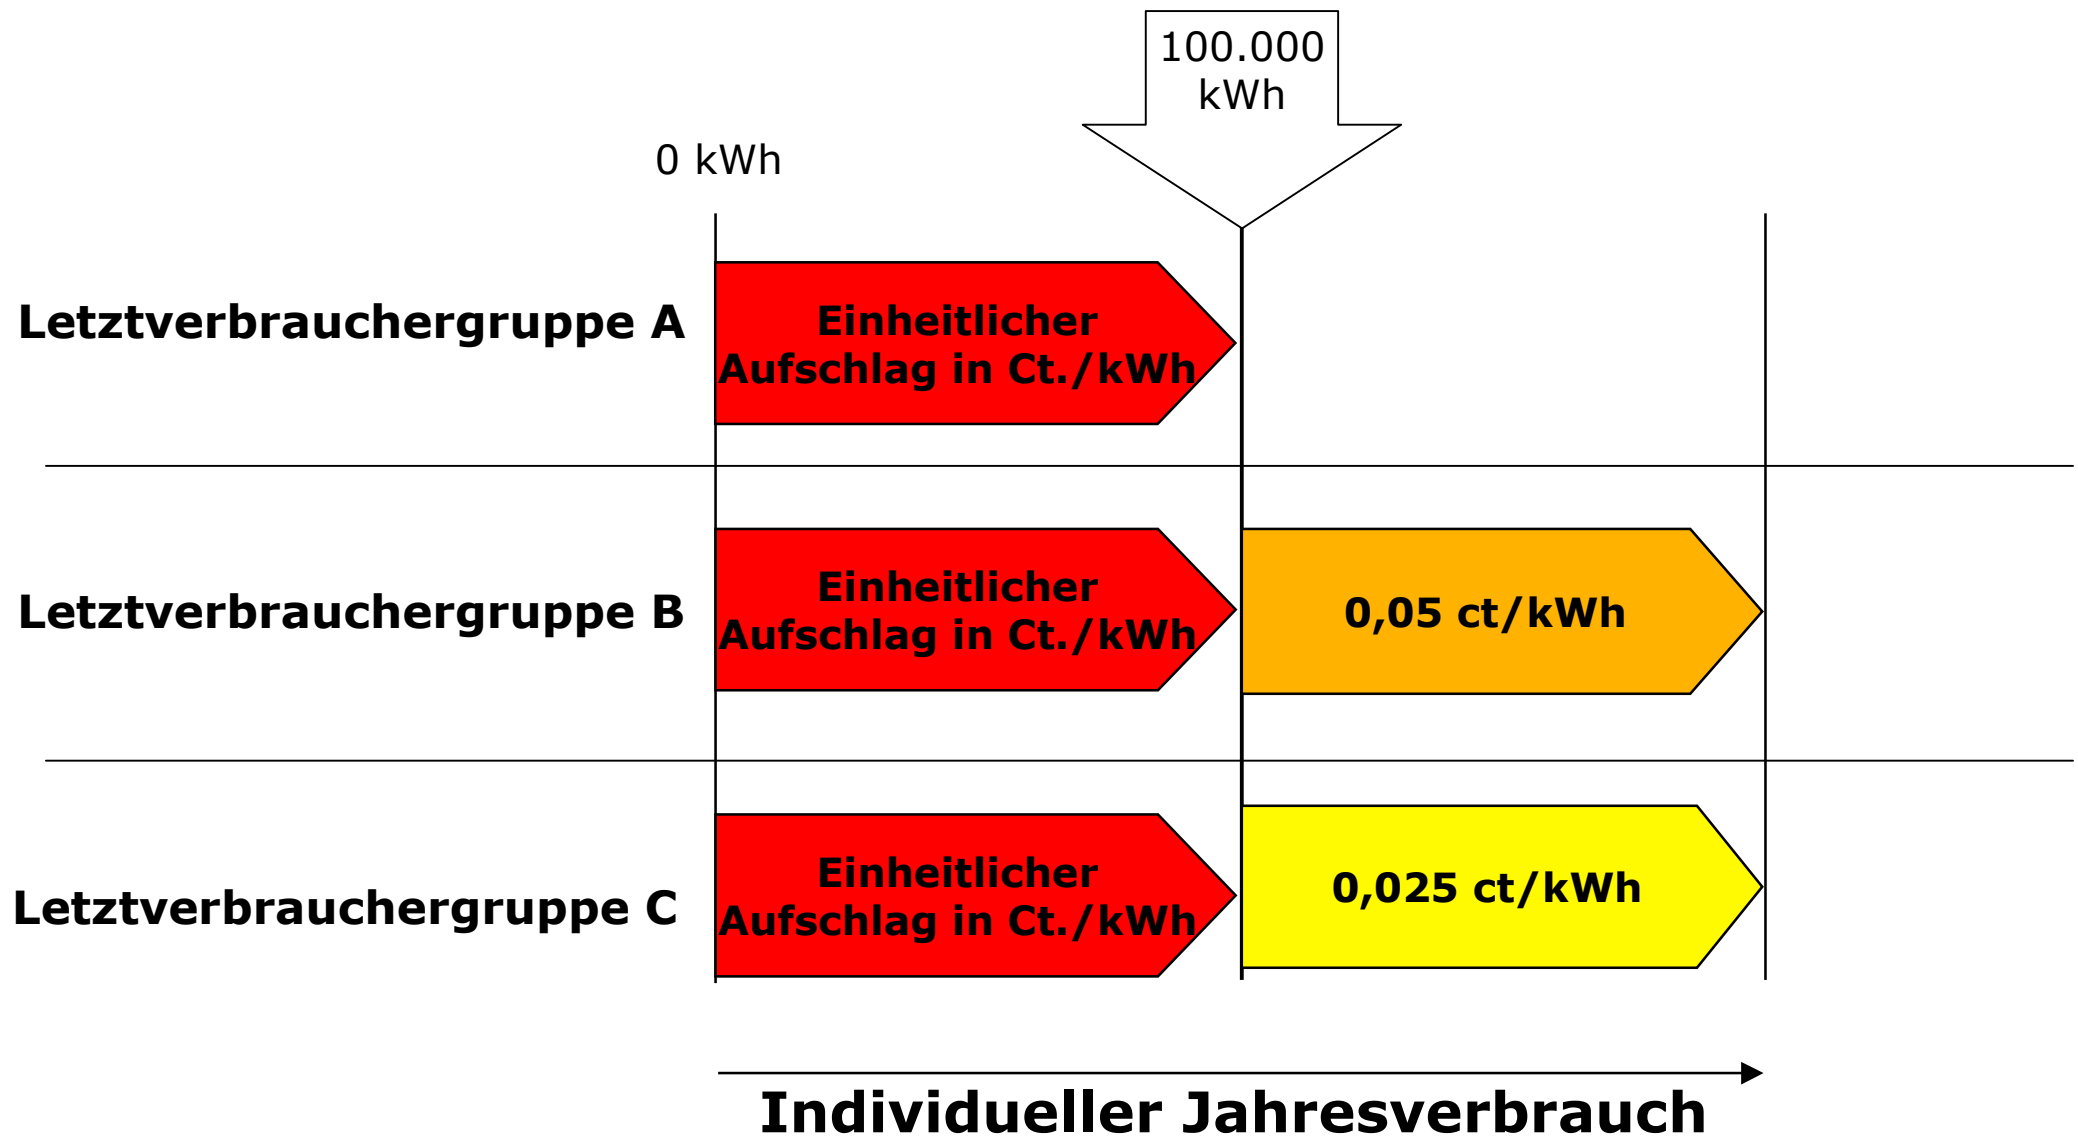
100.000 kWh

0 kWh

Letztverbrauchergruppe A

Einheitlicher Aufschlag in Ct./kWh

Letztverbrauchergruppe B

Einheitlicher Aufschlag in Ct./kWh

0,05 ct/kWh

Letztverbrauchergruppe C

Einheitlicher Aufschlag in Ct./kWh

0,025 ct/kWh

Individueller Jahresverbrauch